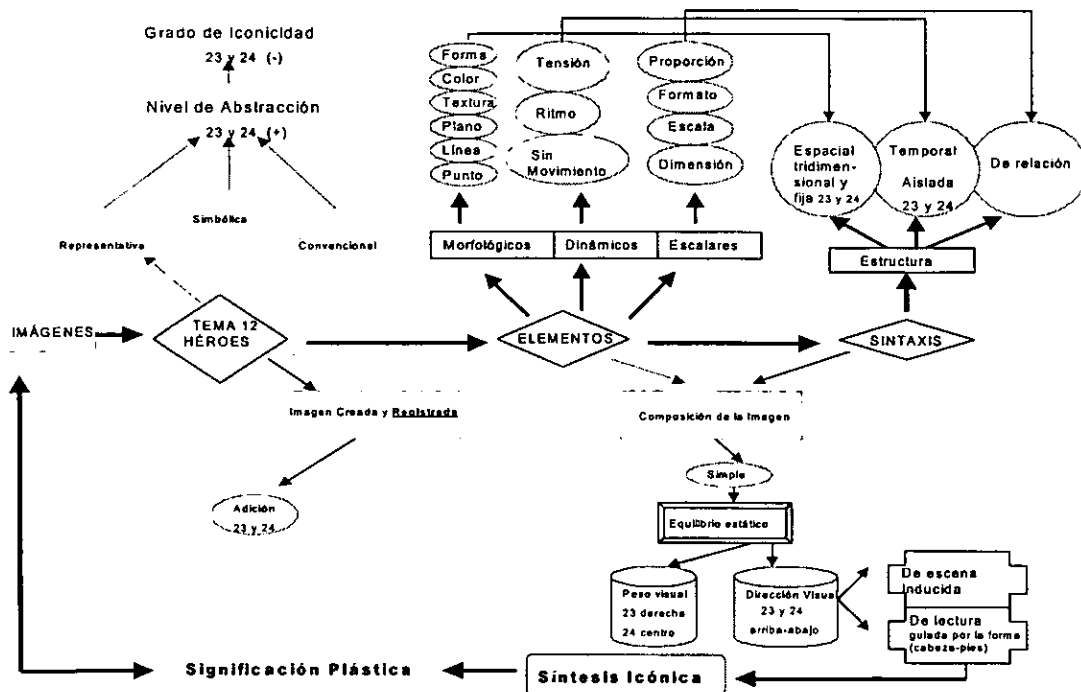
Grado de Iconicidad
23 y 24 (-)

Nivel de Abstracción
23 y 24 (+)

Representativa

Simbólica

Convencional

Forma
Color
Textura
Plano
Línea
Punto

Tensión
Ritmo
Sin Movimiento

Proporción
Formato
Escala
Dimensión

Morfológicos
Dinámicos
Escalares

Espacial tridimensional y fija 23 y 24

Temporal Aislada 23 y 24

De relación

Estructura

IMÁGENES

TEMA 12 HÉROES

ELEMENTOS

SINTAXIS

Imagen Creada y Registrada

Composición de la Imagen

Adición 23 y 24

Simple

Equilibrio estático

Peso visual 23 derecha 24 centro

Dirección Visual 23 y 24 arriba-abajo

De escena inducida

De lectura guiada por la forma (cabeza-pies)

Significación Plástica

Síntesis Icónica